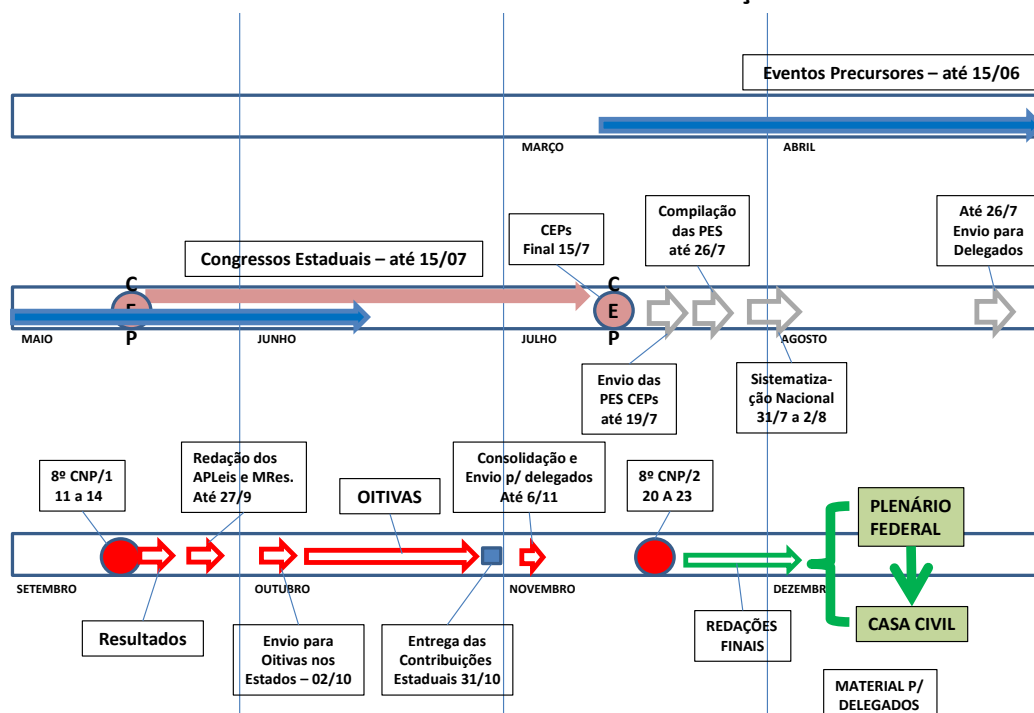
Eventos Precursores – até 15/06

MARÇO

ABRIL

Congressos Estaduais – até 15/07

CEPs Final 15/7

Compilação das PES até 26/7

Até 26/7 Envio para Delegados

C E P

C E P

MAIO

JUNHO

JULHO

AGOSTO

Envio das PES CEPs até 19/7

Sistematização Nacional 31/7 a 2/8

8º CNP/1 11 a 14

Redação dos APLeis e MRes. Até 27/9

OITIVAS

Consolidação e Envio p/ delegados Até 6/11

8º CNP/2 20 A 23

PLENÁRIO FEDERAL

SETEMBRO

OUTUBRO

NOVEMBRO

DEZEMBR

Resultados

Envio para Oitivas nos Estados – 02/10

Entrega das Contribuições Estaduais 31/10

REDAÇÕES FINAIS

CASA CIVIL

MATERIAL P/ DELEGADOS